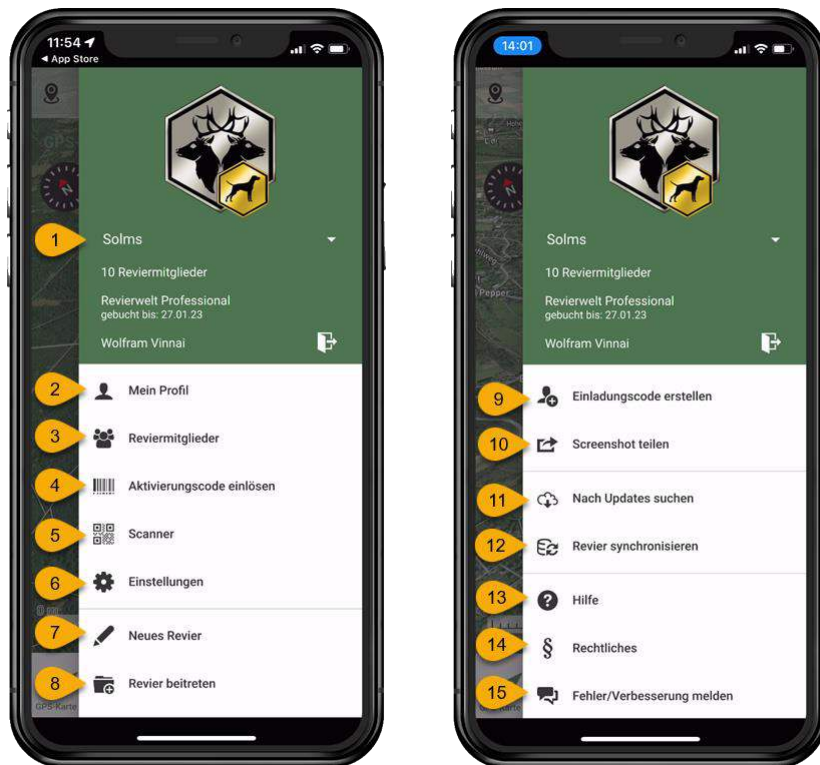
11:54
◀ App Store

Solms
10 Reviermitglieder
Revierwelt Professional
gebucht bis: 27.01.23
Wolfram Vinnai

1
2 Mein Profil
3 Reviermitglieder
4 Aktivierungscode einlösen
5 Scanner
6 Einstellungen
7 Neues Revier
8 Revier beitreten

GPS-Karte

14:01

Solms
10 Reviermitglieder
Revierwelt Professional
gebucht bis: 27.01.23
Wolfram Vinnai

9 Einladungscode erstellen
10 Screenshot teilen
11 Nach Updates suchen
12 Revier synchronisieren
13 Hilfe
14 § Rechtliches
15 Fehler/Verbesserung melden